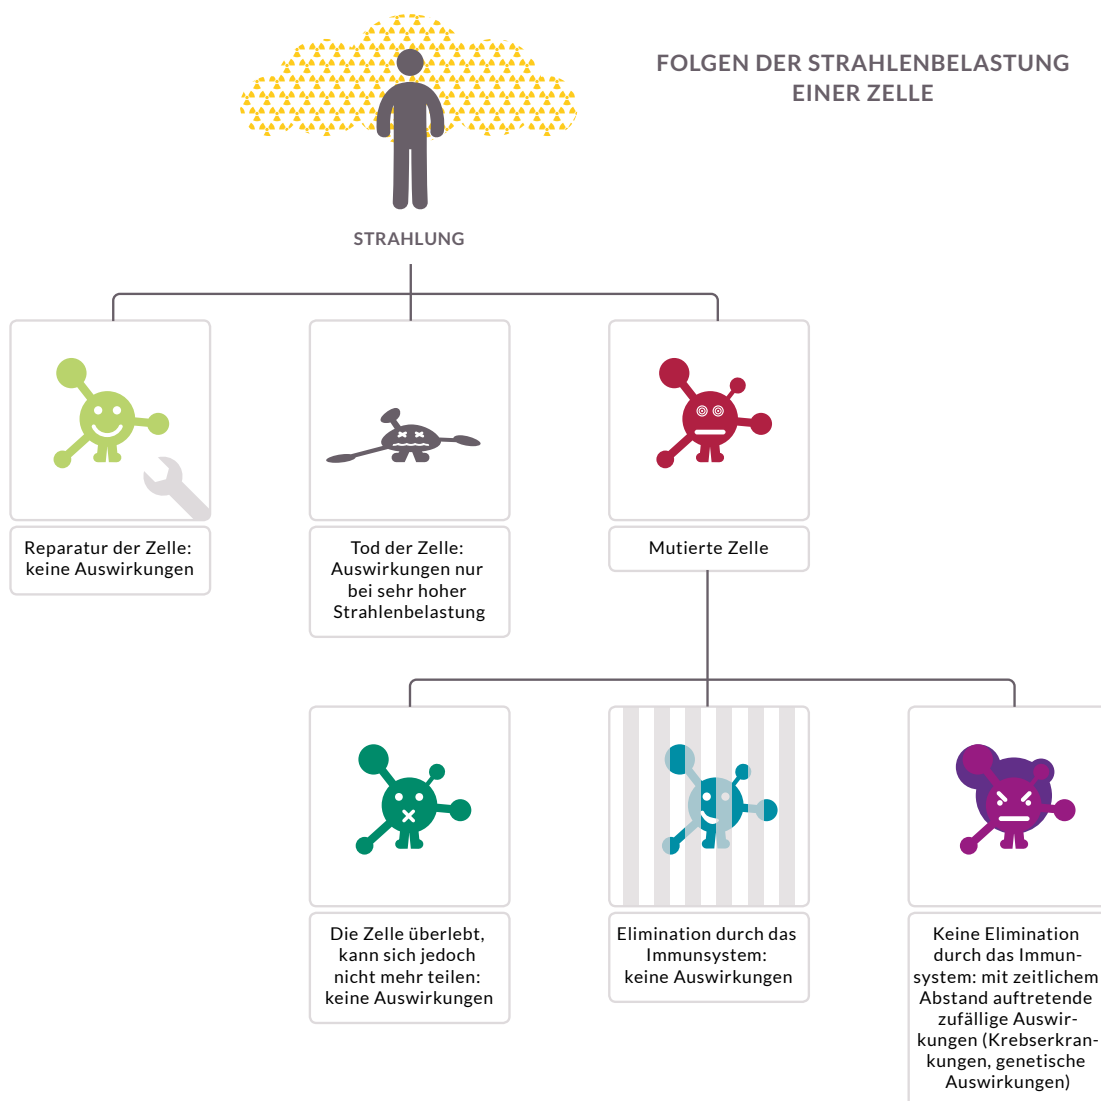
FOLGEN DER STRAHLENBELASTUNG EINER ZELLE

STRAHLUNG

Reparatur der Zelle: keine Auswirkungen

Tod der Zelle: Auswirkungen nur bei sehr hoher Strahlenbelastung

Mutierte Zelle

Die Zelle überlebt, kann sich jedoch nicht mehr teilen: keine Auswirkungen

Elimination durch das Immunsystem: keine Auswirkungen

Keine Elimination durch das Immunsystem: mit zeitlichem Abstand auftretende zufällige Auswirkungen (Krebserkrankungen, genetische Auswirkungen)